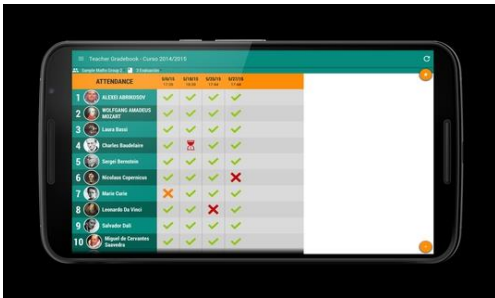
Teacher Gradebook - Curso 2014/2015

Sample Maths Group C | 1 Evaluación

| | ATTENDANCE | 5/8/15 | 5/19/15 | 5/20/15 | 5/27/15 |
|---|---|---|---|---|---|
| 1 | ALEXEI ABRIKOSOV | | | | |
| 2 | WOLFGANG AMADEUS MOZART | | | | |
| 3 | Laura Bassi | | | | |
| 4 | Charles Baudelaire | | | | |
| 5 | Sergei Bernstein | | | | |
| 6 | Nicolaus Copernicus | | | | |
| 7 | Marie Curie | | | | |
| 8 | Leonardo Da Vinci | | | | |
| 9 | Salvador Dalí | | | | |
| 10 | Miguel de Cervantes Saavedra | | | | |